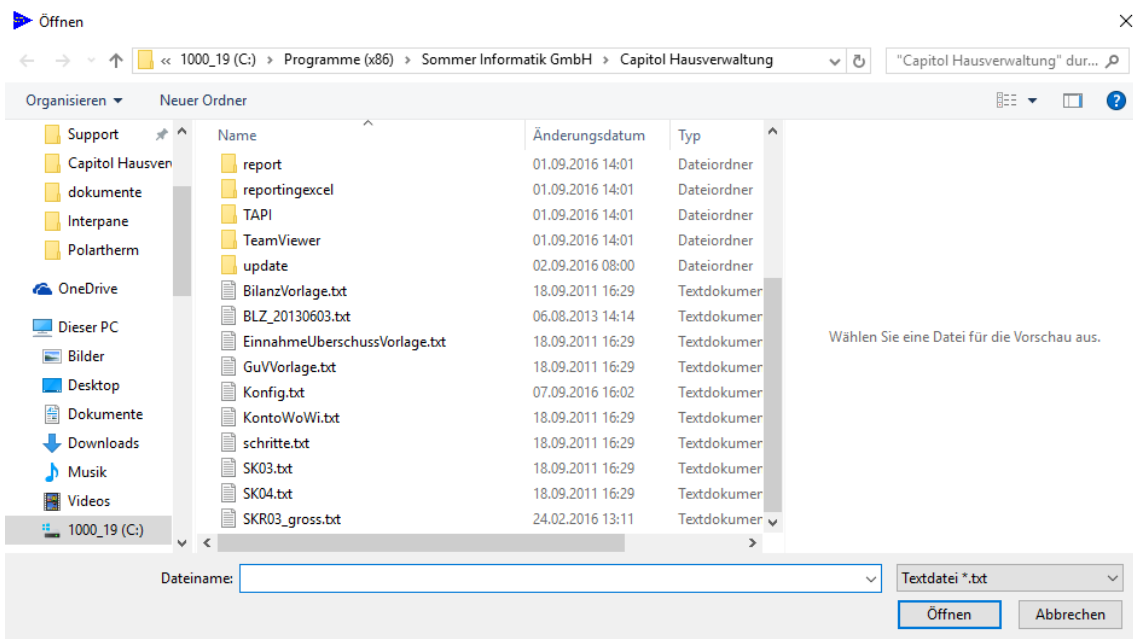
Öffnen

« 1000_19 (C:) › Programme (x86) › Sommer Informatik GmbH › Capitol Hausverwaltung

"Capitol Hausverwaltung" dur...

Organisieren ▾ Neuer Ordner

Support
Capitol Hausven
dokumente
Interpane
Polartherm
OneDrive
Dieser PC
Bilder
Desktop
Dokumente
Downloads
Musik
Videos
1000_19 (C:)

| Name | Änderungsdatum | Typ |
|---|---|---|
| report | 01.09.2016 14:01 | Dateiordner |
| reportingexcel | 01.09.2016 14:01 | Dateiordner |
| TAPI | 01.09.2016 14:01 | Dateiordner |
| TeamViewer | 01.09.2016 14:01 | Dateiordner |
| update | 02.09.2016 08:00 | Dateiordner |
| BilanzVorlage.txt | 18.09.2011 16:29 | Textdokumer |
| BLZ_20130603.txt | 06.08.2013 14:14 | Textdokumer |
| EinnahmeUberschussVorlage.txt | 18.09.2011 16:29 | Textdokumer |
| GuVVorlage.txt | 18.09.2011 16:29 | Textdokumer |
| Konfig.txt | 07.09.2016 16:02 | Textdokumer |
| KontoWoWi.txt | 18.09.2011 16:29 | Textdokumer |
| schritte.txt | 18.09.2011 16:29 | Textdokumer |
| SK03.txt | 18.09.2011 16:29 | Textdokumer |
| SK04.txt | 18.09.2011 16:29 | Textdokumer |
| SKR03_gross.txt | 24.02.2016 13:11 | Textdokumer |

Wählen Sie eine Datei für die Vorschau aus.

Dateiname:
Textdatei *.txt
Öffnen
Abbrechen